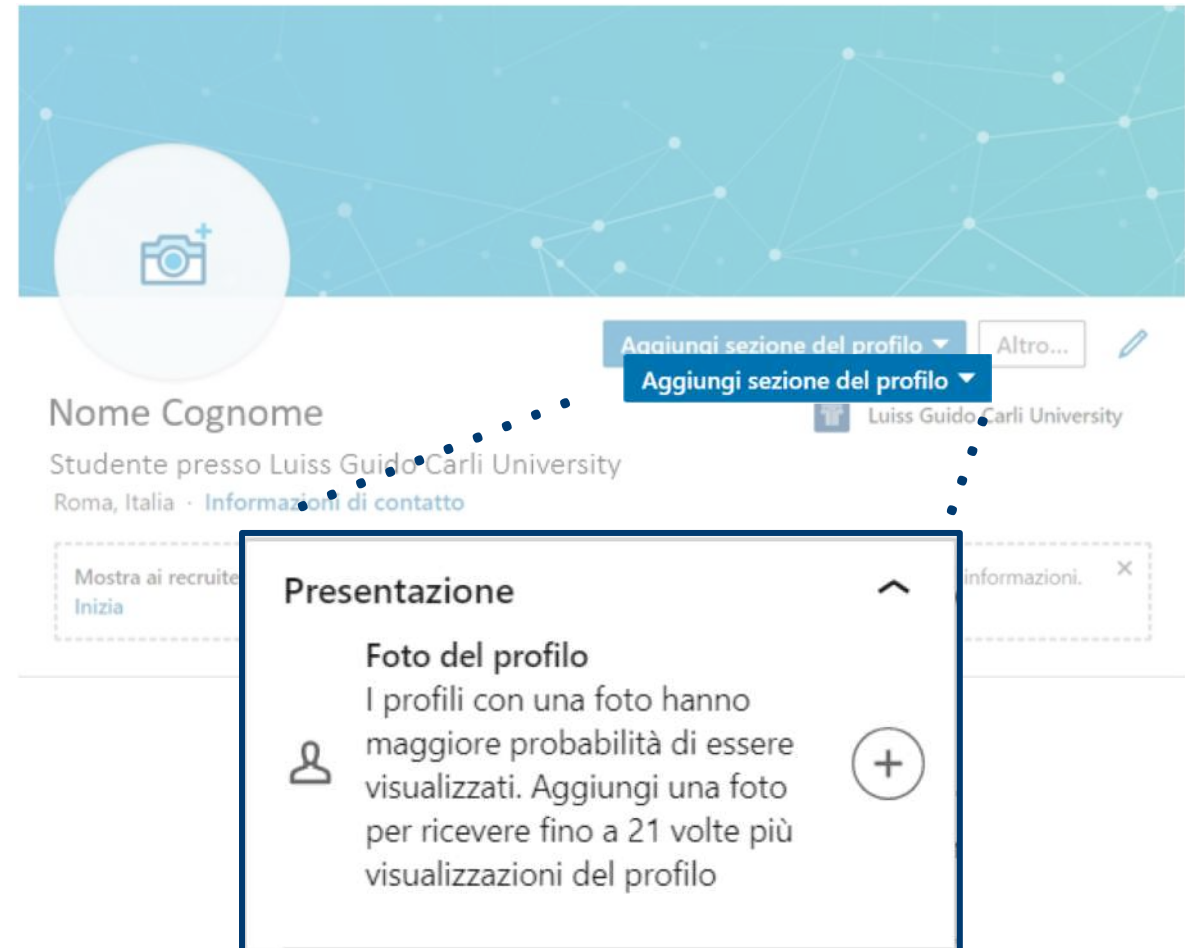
Aggiungi sezione del profilo ▾

Altro...

Aggiungi sezione del profilo ▾

Nome Cognome

Luiss Guido Carli University

Studente presso Luiss Guido Carli University

Roma, Italia · Informazioni di contatto

Mostra ai recruite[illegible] informazioni.

Inizia

Presentazione

Foto del profilo

I profili con una foto hanno maggiore probabilità di essere visualizzati. Aggiungi una foto per ricevere fino a 21 volte più visualizzazioni del profilo